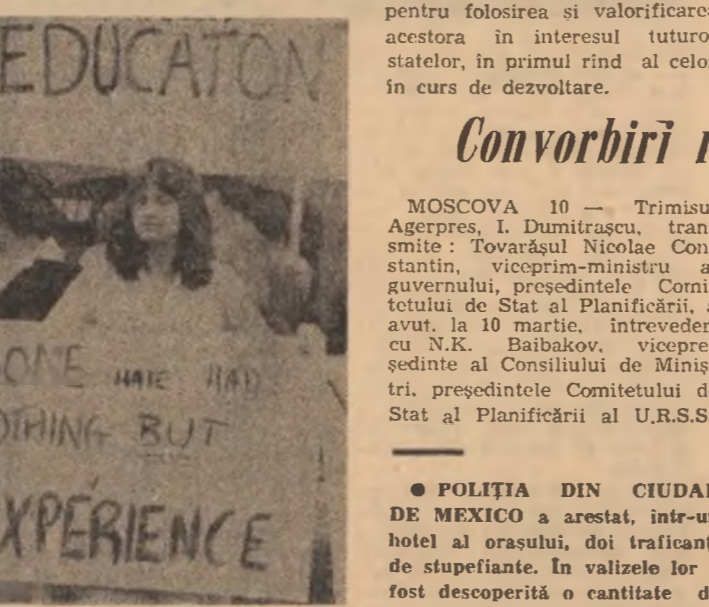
EDUCATON

ONE HAIE HAD
OTHING BUT
XPERIENCE

pentru folosirea și valorificarea acestora în interesul tuturo statelor, în primul rînd al celor în curs de dezvoltare.

Convorbiri r

MOSCOVA 10 — Trimisu Agerpres, I. Dumitrașcu, tran smite: Tovarășul Nicolae Con stantin, viceprim-ministru a guvernului, președintele Comi tetului de Stat al Planificării, a avut, la 10 martie, întrevedere cu N.K. Baibakov, vicepre ședinte al Consiliului de Miniș tri, președintele Comitetului d Stat al Planificării al U.R.S.S.

● POLIȚIA DIN CIUDAI DE MEXICO a arestat, într-u hotel al orașului, doi traficant de stupefiante. În valizele lor fost descoperită o cantitate d